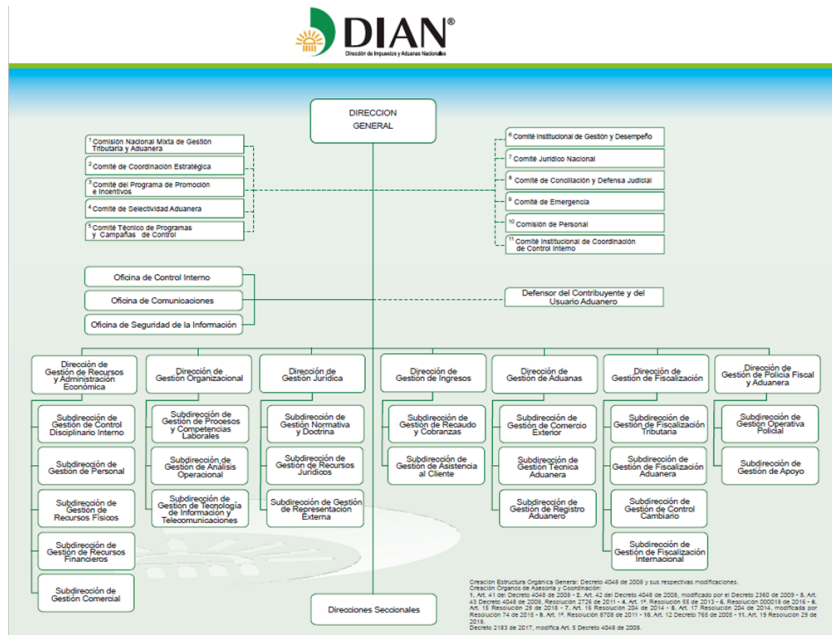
DIAN®
Dirección de Impuestos y Aduanas Nacionales

DIRECCION GENERAL

1 Comisión Nacional Mixta de Gestión Tributaria y Aduanera
2 Comité de Coordinación Estratégica
3 Comité del Programa de Promoción e Incentivos
4 Comité de Selectividad Aduanera
5 Comité Técnico de Programas y Campañas de Control

6 Comité Institucional de Gestión y Desempeño
7 Comité Jurídico Nacional
8 Comité de Conciliación y Defensa Judicial
9 Comité de Emergencia
10 Comisión de Personal
11 Comité Institucional de Coordinación de Control Interno

Oficina de Control Interno
Oficina de Comunicaciones
Oficina de Seguridad de la Información

Defensor del Contribuyente y del Usuario Aduanero

Dirección de Gestión de Recursos y Administración Económica
Subdirección de Gestión de Control Disciplinario Interno
Subdirección de Gestión de Personal
Subdirección de Gestión de Recursos Físicos
Subdirección de Gestión de Recursos Financieros
Subdirección de Gestión Comercial

Dirección de Gestión Organizacional
Subdirección de Gestión de Procesos y Competencias Laborales
Subdirección de Gestión de Análisis Operacional
Subdirección de Gestión de Tecnología de Información y Telecomunicaciones

Dirección de Gestión Jurídica
Subdirección de Gestión Normativa y Doctrina
Subdirección de Gestión de Recursos Jurídicos
Subdirección de Gestión de Representación Externa

Dirección de Gestión de Ingresos
Subdirección de Gestión de Recaudo y Cobranzas
Subdirección de Gestión de Asistencia al Cliente

Dirección de Gestión de Aduanas
Subdirección de Gestión de Comercio Exterior
Subdirección de Gestión Técnica Aduanera
Subdirección de Gestión de Registro Aduanero

Dirección de Gestión de Fiscalización
Subdirección de Gestión de Fiscalización Tributaria
Subdirección de Gestión de Fiscalización Aduanera
Subdirección de Gestión de Control Cambiario
Subdirección de Gestión de Fiscalización Internacional

Dirección de Gestión de Policía Fiscal y Aduanera
Subdirección de Gestión Operativa Policial
Subdirección de Gestión de Apoyo

Direcciones Seccionales

Creación Estructura Orgánica General: Decreto 4048 de 2008 y sus respectivas modificaciones.
Creación Órganos de Asesoría y Coordinación:
1. Art. 41 del Decreto 4048 de 2008 - 2. Art. 42 del Decreto 4048 de 2008, modificado por el Decreto 2360 de 2009 - 3. Art. 43 Decreto 4048 de 2008, Resolución 2726 de 2011 - 4. Art. 1º. Resolución 68 de 2013 - 5. Resolución 000018 de 2016 - 6. Art. 16 Resolución 29 de 2018 - 7. Art. 16 Resolución 204 de 2014 - 8. Art. 17 Resolución 204 de 2014, modificada por Resolución 74 de 2016 - 9. Art. 1º. Resolución 8708 de 2011 - 10. Art. 12 Decreto 765 de 2005 - 11. Art. 19 Resolución 29 de 2018.
Decreto 2183 de 2017, modifica Art. 6 Decreto 4048 de 2008.